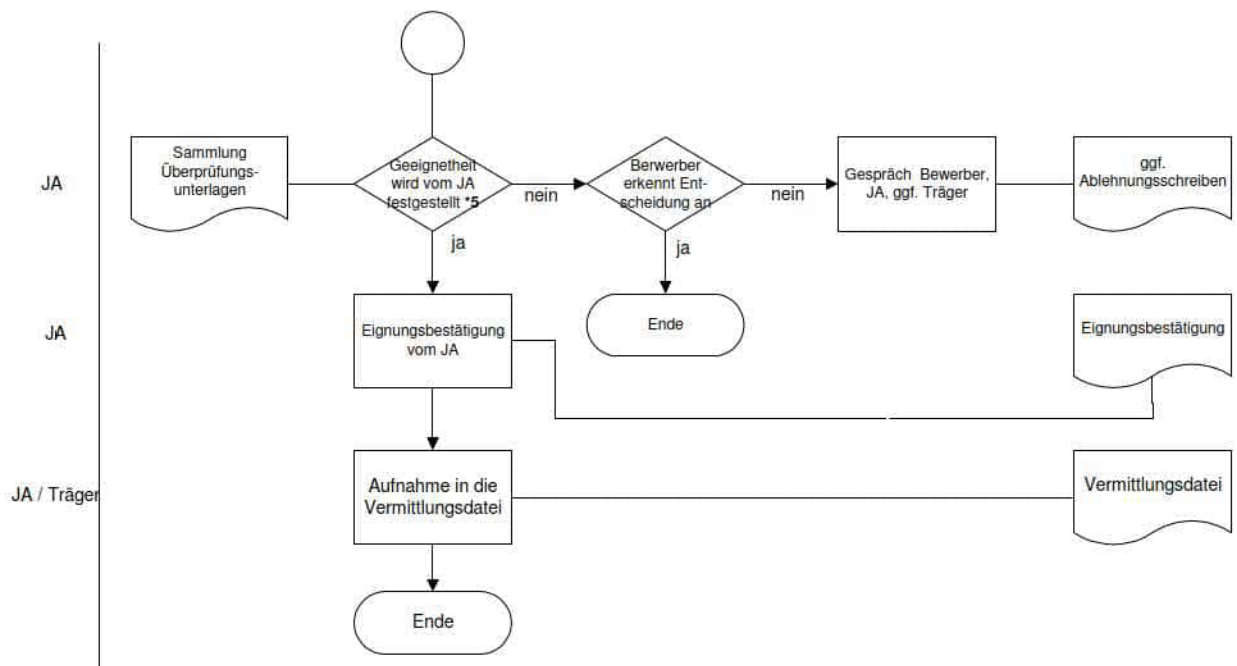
JA

Sammlung Überprüfungsunterlagen

Geeignetheit wird vom JA festgestellt *5

nein

Berwerber erkennt Entscheidung an

nein

Gespräch Bewerber, JA, ggf. Träger

ggf. Ablehnungsschreiben

ja

ja

JA

Eignungsbestätigung vom JA

Ende

Eignungsbestätigung

JA / Träger

Aufnahme in die Vermittlungsdatei

Vermittlungsdatei

Ende